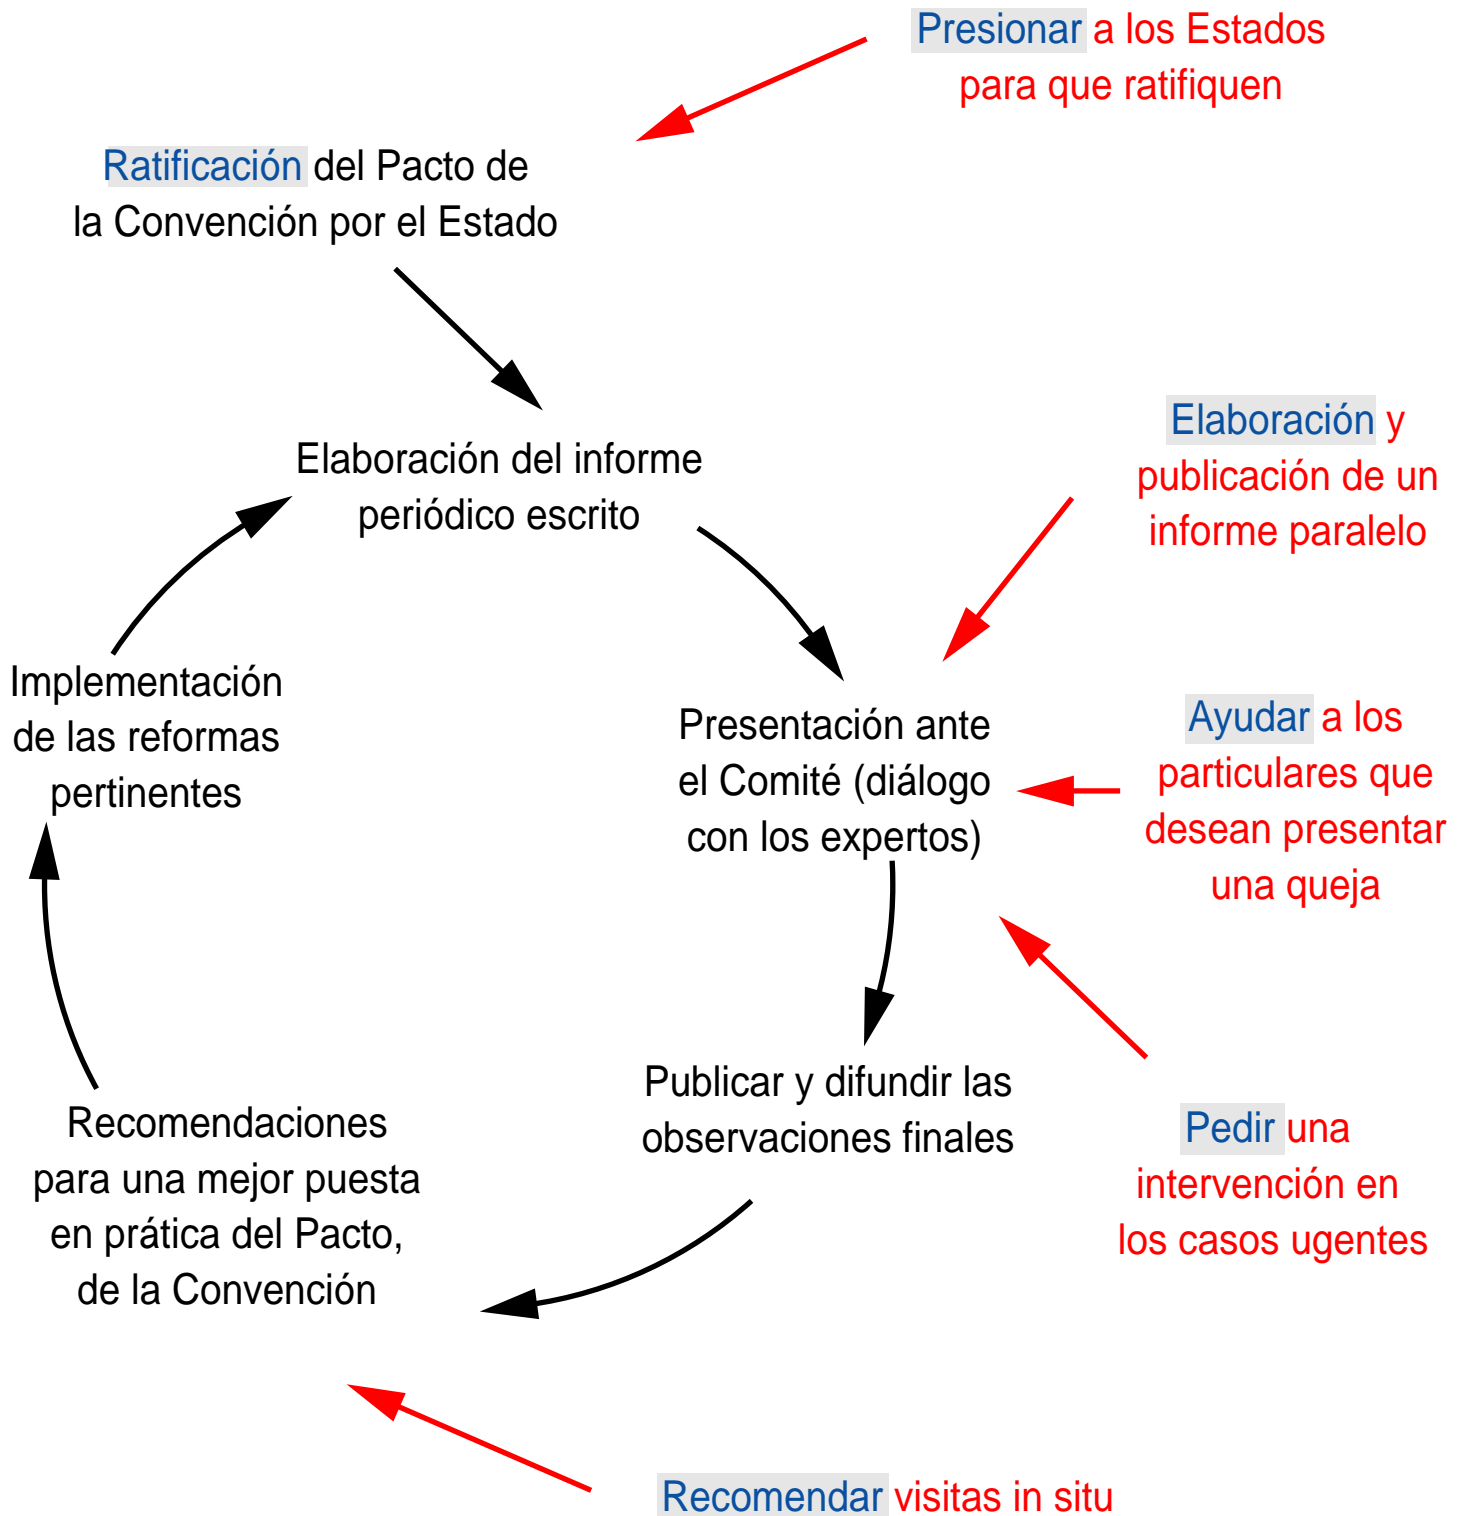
Presionar a los Estados para que ratifiquen

Ratificación del Pacto de la Convención por el Estado

Elaboración del informe periódico escrito

Elaboración y publicación de un informe paralelo

Implementación de las reformas pertinentes

Presentación ante el Comité (diálogo con los expertos)

Ayudar a los particulares que desean presentar una queja

Publicar y difundir las observaciones finales

Recomendaciones para una mejor puesta en prática del Pacto, de la Convención

Pedir una intervención en los casos ugentes

Recomendar visitas in situ